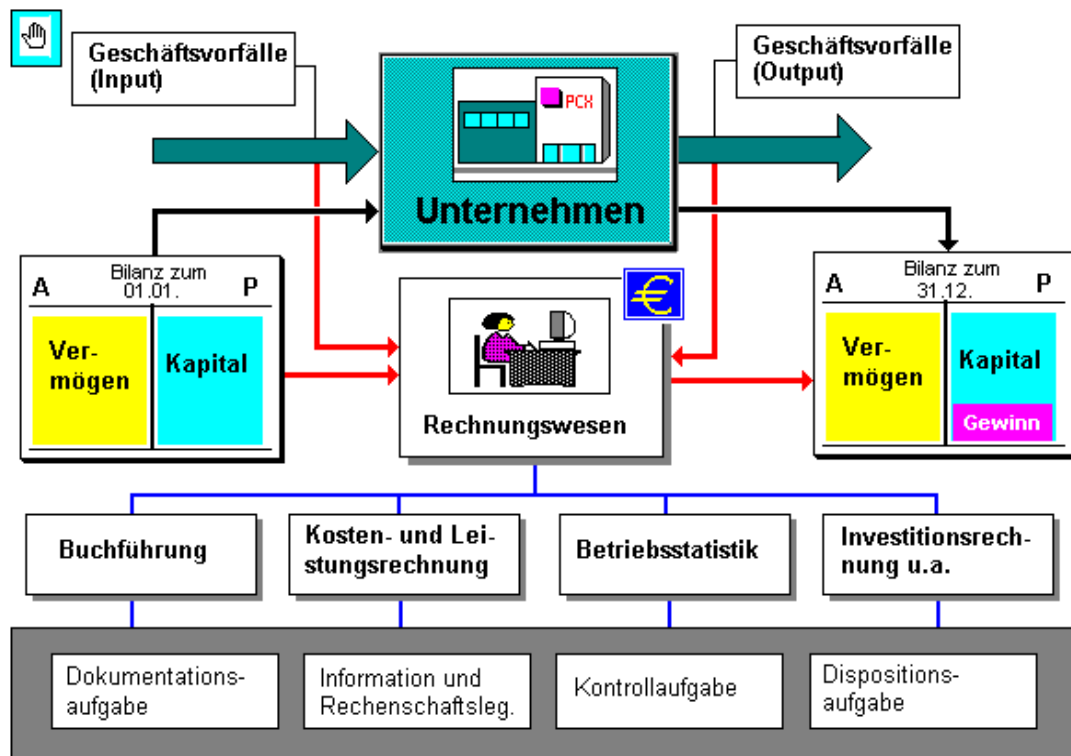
Geschäftsvorfälle (Input)

Geschäftsvorfälle (Output)

PCX

Unternehmen

A

Bilanz zum 01.01.

P

Vermögen

Kapital

€

Rechnungswesen

A

Bilanz zum 31.12.

P

Vermögen

Kapital

Gewinn

Buchführung

Kosten- und Leistungsrechnung

Betriebsstatistik

Investitionsrechnung u.a.

Dokumentationsaufgabe

Information und Rechenschaftsleg.

Kontrollaufgabe

Dispositionsaufgabe